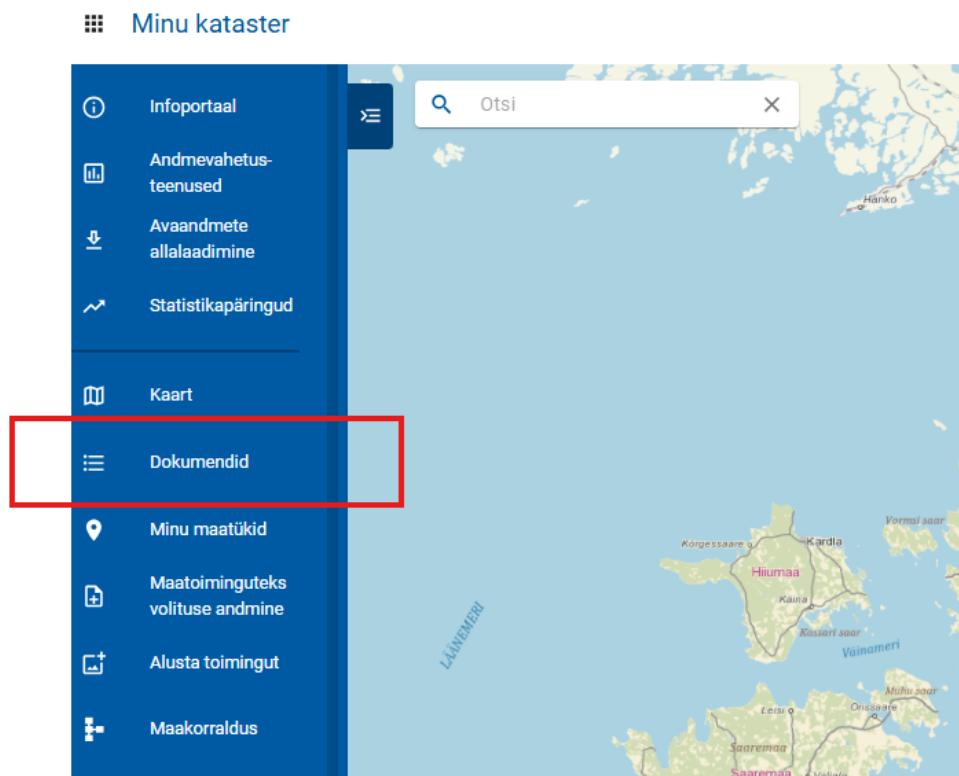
Minu kataster

Infoportaal

Andmevahetusteenused

Avaandmete allalaadimine

Statistikapäringud

Kaart

Dokumendid

Minu maatükid

Maatoiminguteks volituse andmine

Alusta toimingut

Maakorraldus

Otsi

Hanko

Kõrgessaare

Kärdla

Hiiumaa

Käina

Kassari saar

Vormsi saar

Väinameri

LÄÄNEMERI

Muhu saar

Leisi

Orissaare

Saaremaa